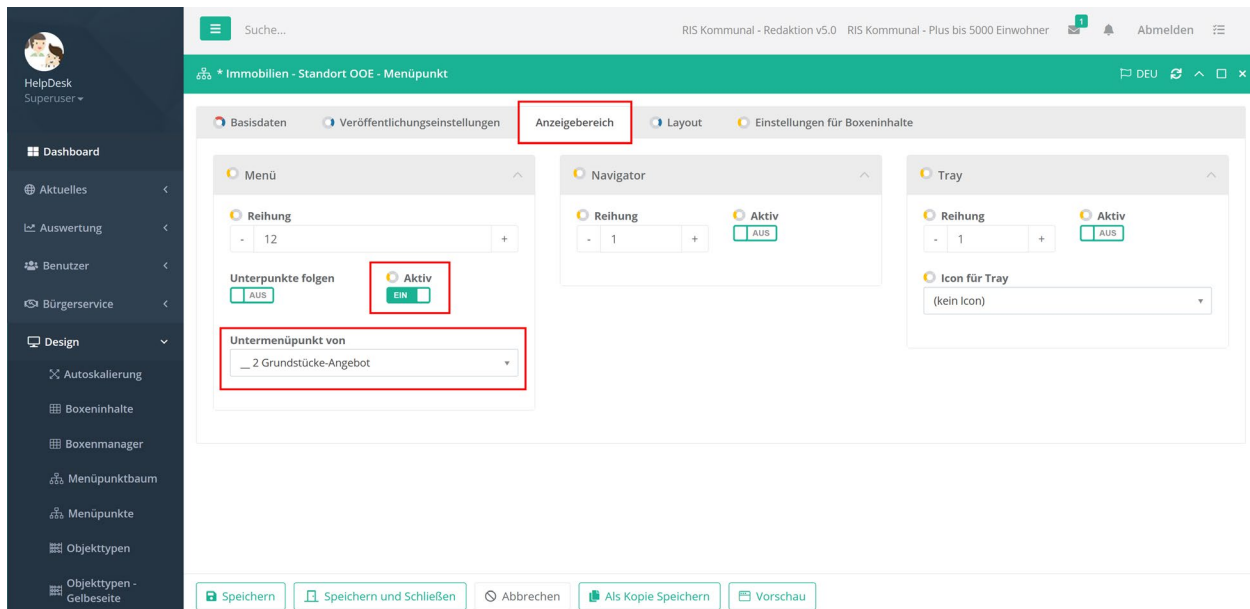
HelpDesk
Superuser

Dashboard
Aktuelles
Auswertung
Benutzer
Bürgerservice
Design
Autoskalierung
Boxeninhalte
Boxenmanager
Menüpunktbaum
Menüpunkte
Objekttypen
Objekttypen - Gelbeseite

Suche...

RIS Kommunal - Redaktion v5.0 RIS Kommunal - Plus bis 5000 Einwohner 1 Abmelden

* Immobilien - Standort OOE - Menüpunkt

DEU

Basisdaten Veröffentlichungseinstellungen Anzeigebereich Layout Einstellungen für Boxeninhalte

Menü
Reihung
- 12 +
Unterpunkte folgen
AUS
Aktiv
EIN
Untermenüpunkt von
__ 2 Grundstücke-Angebot

Navigator
Reihung
- 1 +
Aktiv
AUS

Tray
Reihung
- 1 +
Aktiv
AUS
Icon für Tray
(kein Icon)

Speichern Speichern und Schließen Abbrechen Als Kopie Speichern Vorschau